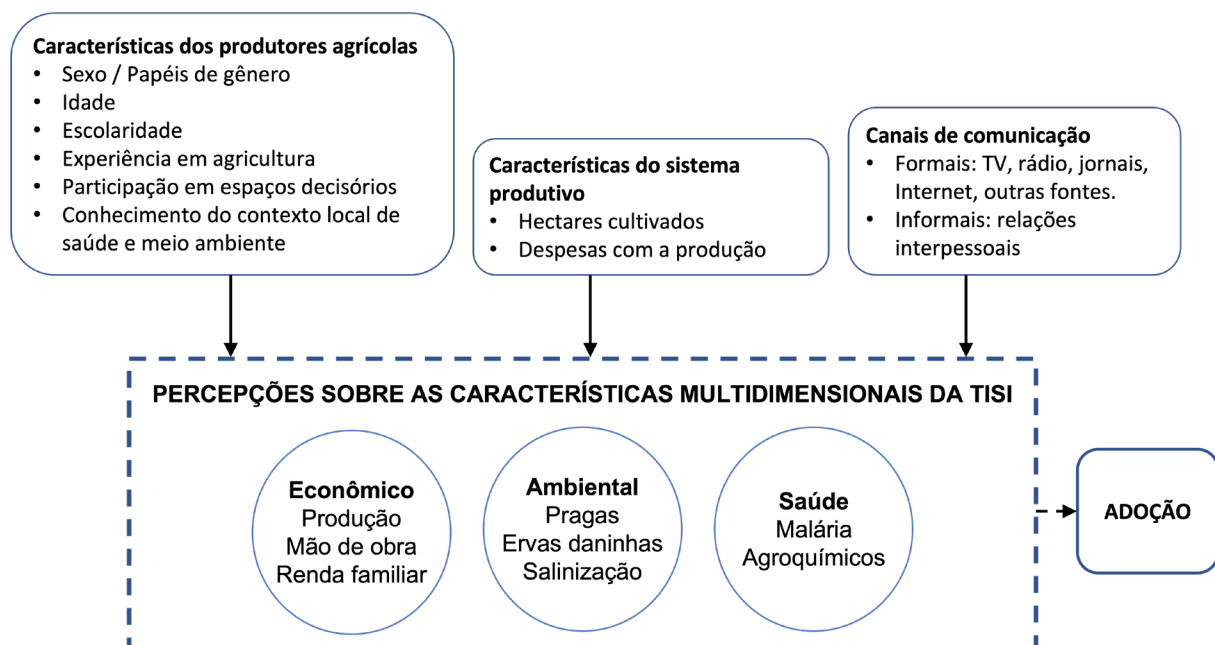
**Características dos produtores agrícolas**
- Sexo / Papéis de gênero
- Idade
- Escolaridade
- Experiência em agricultura
- Participação em espaços decisórios
- Conhecimento do contexto local de saúde e meio ambiente

**Características do sistema produtivo**
- Hectares cultivados
- Despesas com a produção

**Canais de comunicação**
- Formais: TV, rádio, jornais, Internet, outras fontes.
- Informais: relações interpessoais

PERCEPÇÕES SOBRE AS CARACTERÍSTICAS MULTIDIMENSIONAIS DA TISI

**Econômico**
Produção
Mão de obra
Renda familiar

**Ambiental**
Pragas
Ervas daninhas
Salinização

**Saúde**
Malária
Agroquímicos

ADOÇÃO